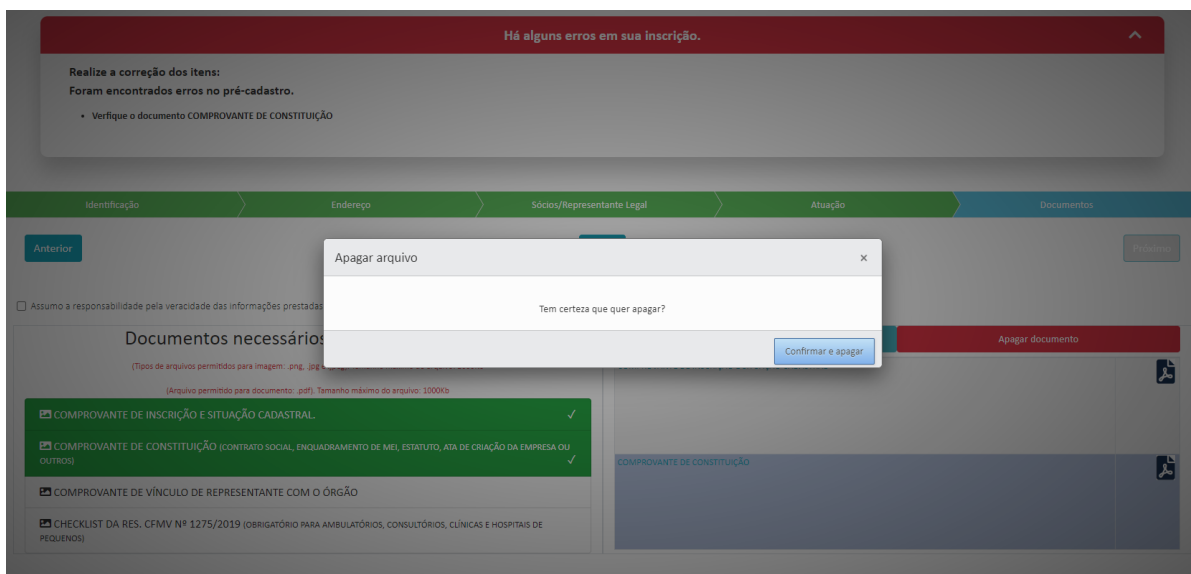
Há alguns erros em sua inscrição.

Realize a correção dos itens:
Foram encontrados erros no pré-cadastro.

• Verifique o documento COMPROVANTE DE CONSTITUIÇÃO

Identificação
Endereço
Sócios/Representante Legal
Atuação
Documentos

Anterior

Próximo

Assumo a responsabilidade pela veracidade das informações prestadas

Documentos necessários

(Tipos de arquivos permitidos para imagem: .png, .jpg e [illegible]

(Arquivo permitido para documento: .pdf). Tamanho máximo do arquivo: 1000Kb

COMPROVANTE DE INSCRIÇÃO E SITUAÇÃO CADASTRAL. ✓

COMPROVANTE DE CONSTITUIÇÃO (CONTRATO SOCIAL, ENQUADRAMENTO DE MEI, ESTATUTO, ATA DE CRIAÇÃO DA EMPRESA OU OUTROS) ✓

COMPROVANTE DE VÍNCULO DE REPRESENTANTE COM O ÓRGÃO

CHECKLIST DA RES. CFMV Nº 1275/2019 (OBRIGATÓRIO PARA AMBULATÓRIOS, CONSULTÓRIOS, CLÍNICAS E HOSPITAIS DE PEQUENOS)

Apagar documento

COMPROVANTE DE CONSTITUIÇÃO

Apagar arquivo ×

Tem certeza que quer apagar?

Confirmar e apagar